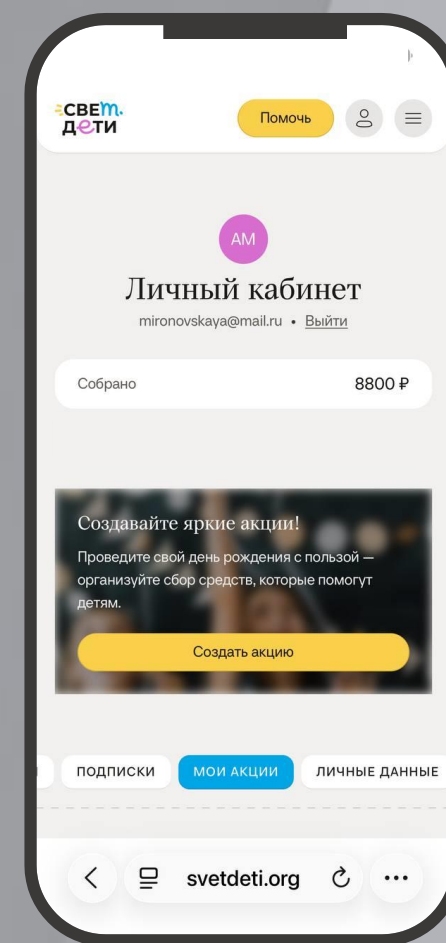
свет.
дети

Помочь

АМ

Личный кабинет

mironovskaya@mail.ru • Выйти

Собрано

8800 ₽

Создавайте яркие акции!

Проведите свой день рождения с пользой — организуйте сбор средств, которые помогут детям.

Создать акцию

ПОДПИСКИ

МОИ АКЦИИ

ЛИЧНЫЕ ДАННЫЕ

svetdeti.org